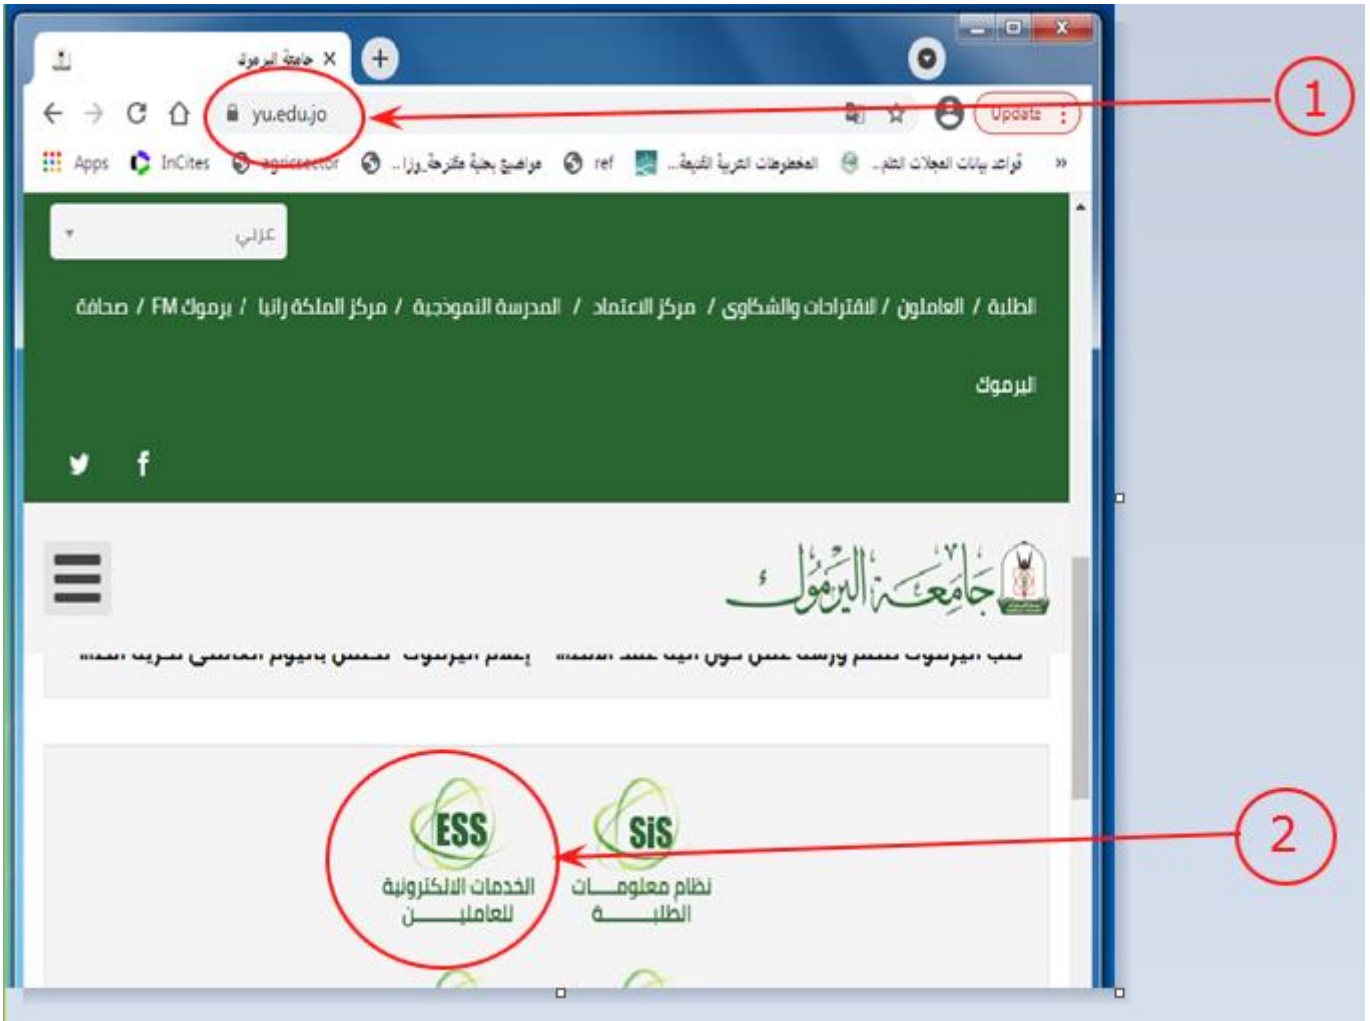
جامعة اليرموك

yu.edu.jo

Update

Apps InCites agrisector مواضيع بحثية مقترحة وزا... ref المخطوطات التربية القيمة... قواعد بيانات المجلات العلم...

عربي

الطلبة / العاملون / الاقتراحات والشكاوى / مركز الاعتماد / المدرسة النموذجية / مركز الملكة رانيا / يرموك FM / صحافة

اليرموك

جامعة اليرموك

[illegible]

ESS
الخدمات الالكترونية للعاملين

SIS
نظام معلومات الطلبة

1

2